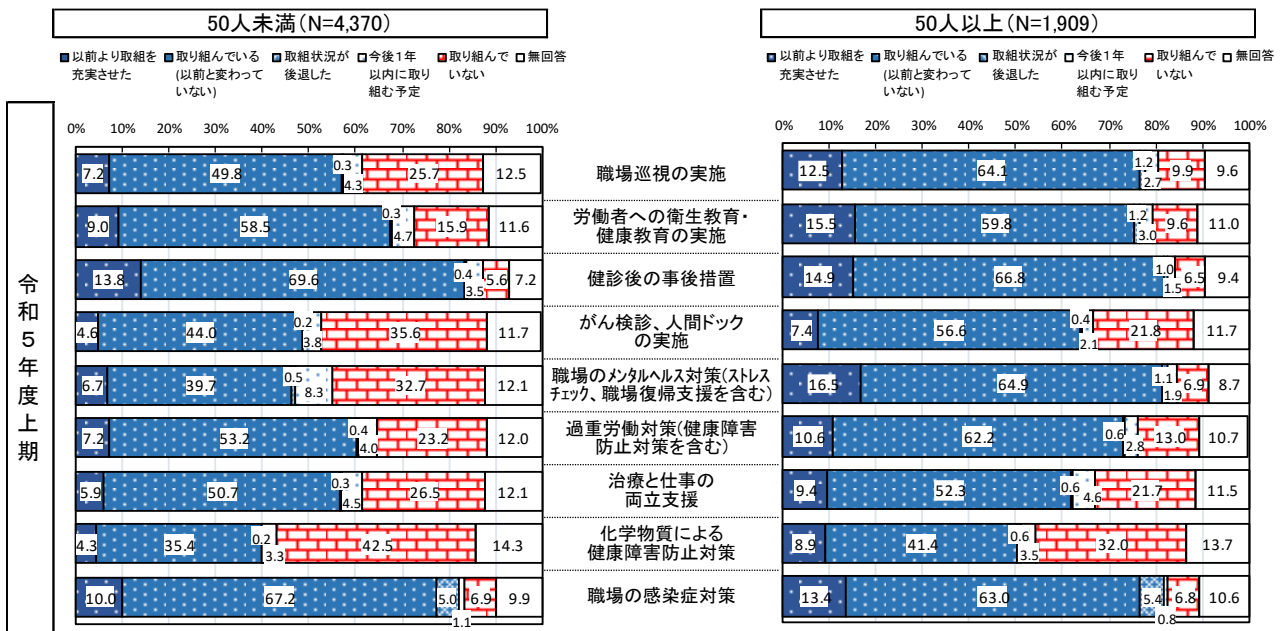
50人未満（N=4,370）

50人以上（N=1,909）

以前より取組を充実させた　取り組んでいる（以前と変わっていない）　取組状況が後退した　今後１年以内に取り組む予定　取り組んでいない　無回答

令和５年度上期

0%　10%　20%　30%　40%　50%　60%　70%　80%　90%　100%

| 項目 | 50人未満 | 50人以上 |
|---|---|---|
| 職場巡視の実施 | 7.2 / 49.8 / 0.3 / 4.3 / 25.7 / 12.5 | 12.5 / 64.1 / 1.2 / 2.7 / 9.9 / 9.6 |
| 労働者への衛生教育・健康教育の実施 | 9.0 / 58.5 / 0.3 / 4.7 / 15.9 / 11.6 | 15.5 / 59.8 / 1.2 / 3.0 / 9.6 / 11.0 |
| 健診後の事後措置 | 13.8 / 69.6 / 0.4 / 3.5 / 5.6 / 7.2 | 14.9 / 66.8 / 1.0 / 1.5 / 6.5 / 9.4 |
| がん検診、人間ドックの実施 | 4.6 / 44.0 / 0.2 / 3.8 / 35.6 / 11.7 | 7.4 / 56.6 / 0.4 / 2.1 / 21.8 / 11.7 |
| 職場のﾒﾝﾀﾙﾍﾙｽ対策（ｽﾄﾚｽﾁｪｯｸ、職場復帰支援を含む） | 6.7 / 39.7 / 0.5 / 8.3 / 32.7 / 12.1 | 16.5 / 64.9 / 1.1 / 1.9 / 6.9 / 8.7 |
| 過重労働対策（健康障害防止対策を含む） | 7.2 / 53.2 / 0.4 / 4.0 / 23.2 / 12.0 | 10.6 / 62.2 / 0.6 / 2.8 / 13.0 / 10.7 |
| 治療と仕事の両立支援 | 5.9 / 50.7 / 0.3 / 4.5 / 26.5 / 12.1 | 9.4 / 52.3 / 0.6 / 4.6 / 21.7 / 11.5 |
| 化学物質による健康障害防止対策 | 4.3 / 35.4 / 0.2 / 3.3 / 42.5 / 14.3 | 8.9 / 41.4 / 0.6 / 3.5 / 32.0 / 13.7 |
| 職場の感染症対策 | 10.0 / 67.2 / 1.1 / 5.0 / 6.9 / 9.9 | 13.4 / 63.0 / 0.8 / 5.4 / 6.8 / 10.6 |